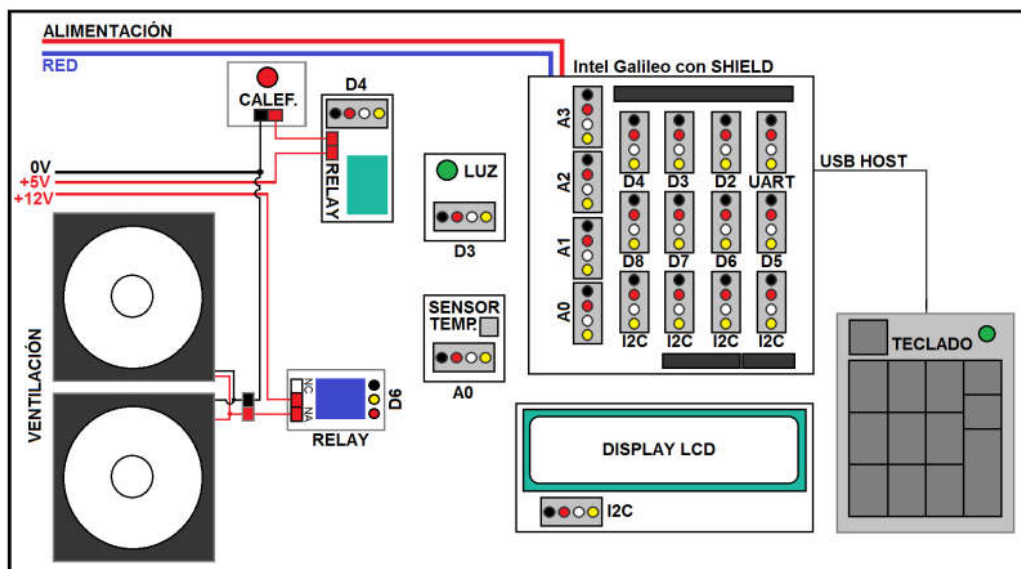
ALIMENTACIÓN
RED
CALEF.
D4
RELAY
Intel Galileo con SHIELD
0V
+5V
+12V
LUZ
D3
A3
A2
A1
A0
D4
D3
D2
UART
D8
D7
D6
D5
I2C
I2C
I2C
I2C
USB HOST
SENSOR TEMP.
A0
VENTILACIÓN
NC
NA
D6
RELAY
TECLADO
DISPLAY LCD
I2C